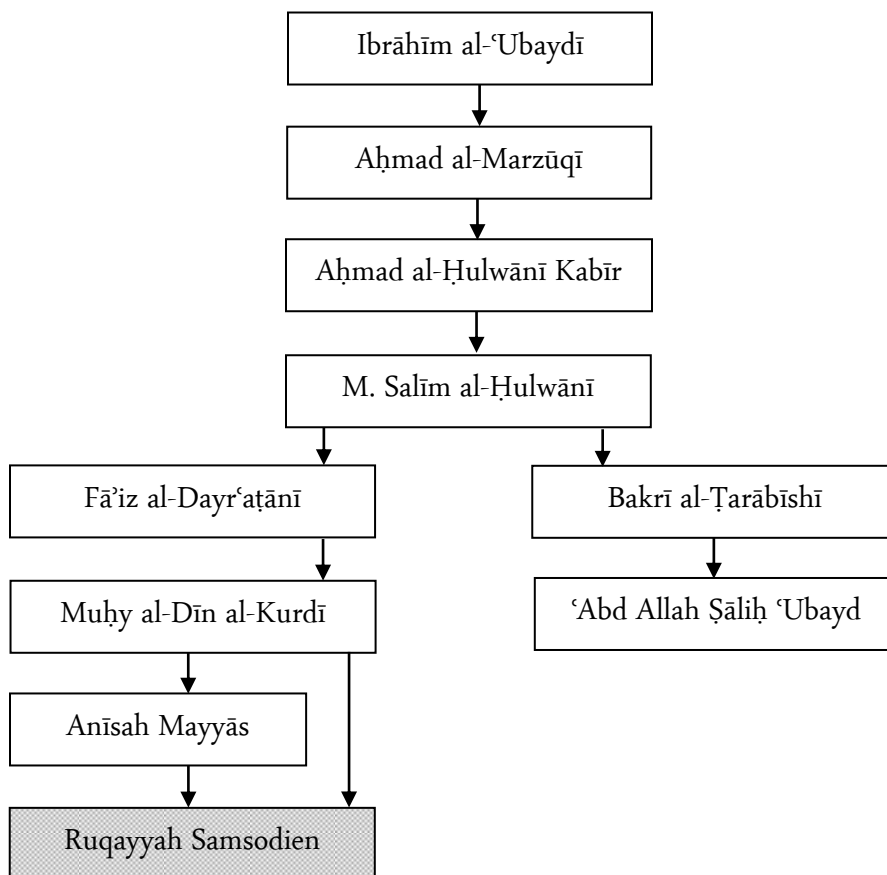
Ibrāhīm al-ʿUbaydī

Aḥmad al-Marzūqī

Aḥmad al-Ḥulwānī Kabīr

M. Salīm al-Ḥulwānī

Fāʾiz al-Dayrʿaṭānī

Bakrī al-Ṭarābīshī

Muḥy al-Dīn al-Kurdī

ʿAbd Allah Ṣāliḥ ʿUbayd

Anīsah Mayyās

Ruqayyah Samsodien